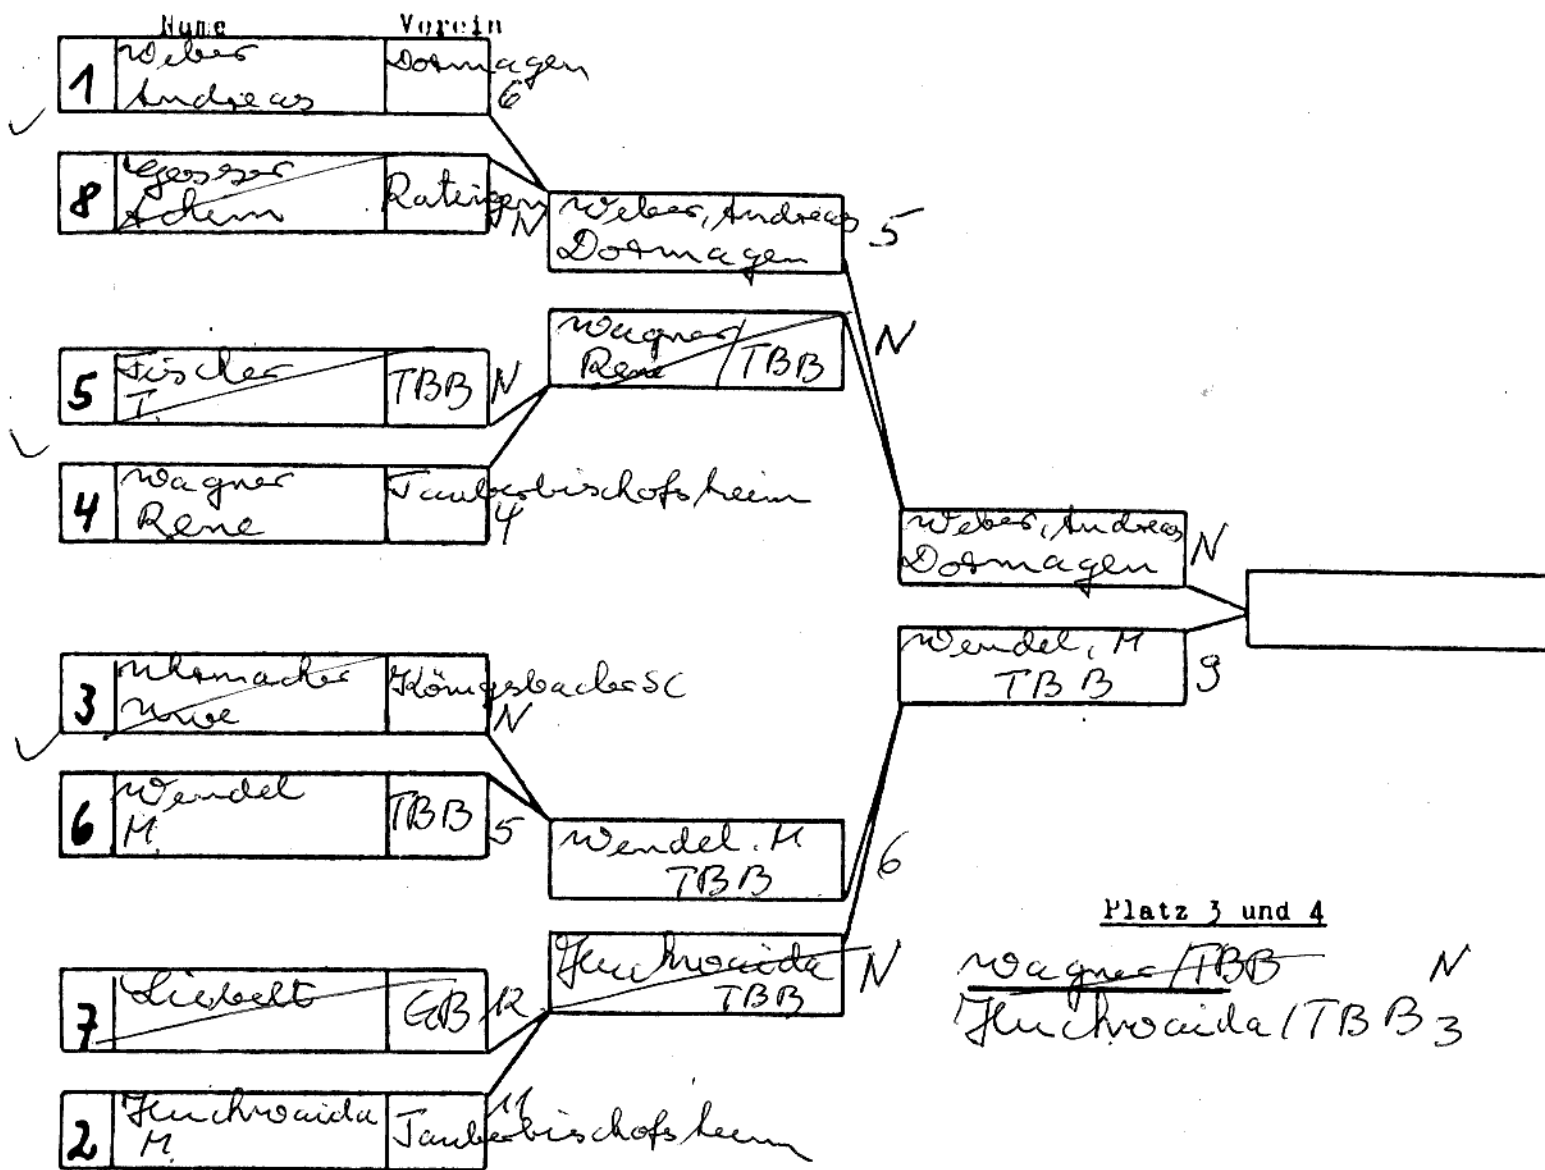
Name Verein

1 Weber Andreas | Dormagen 6

8 Gerger Adem | Ratingen N

Weber, Andreas Dormagen 5

5 Fischer T. | TBB N

4 Wagner Rene | Tauberbischofsheim 4

Wagner Rene / TBB N

Weber, Andreas Dormagen N

3 Uhmacher Uwe | Königsbacher SC N

6 Wendel M. | TBB 5

Wendel, M TBB 6

7 Liebelt | GB 12

2 Juchnowicda M. | Tauberbischofsheim 11

Juchnowicda TBB N

Wendel, M TBB 9

Platz 3 und 4

Wagner / TBB N
Juchnowicda / TBB 3